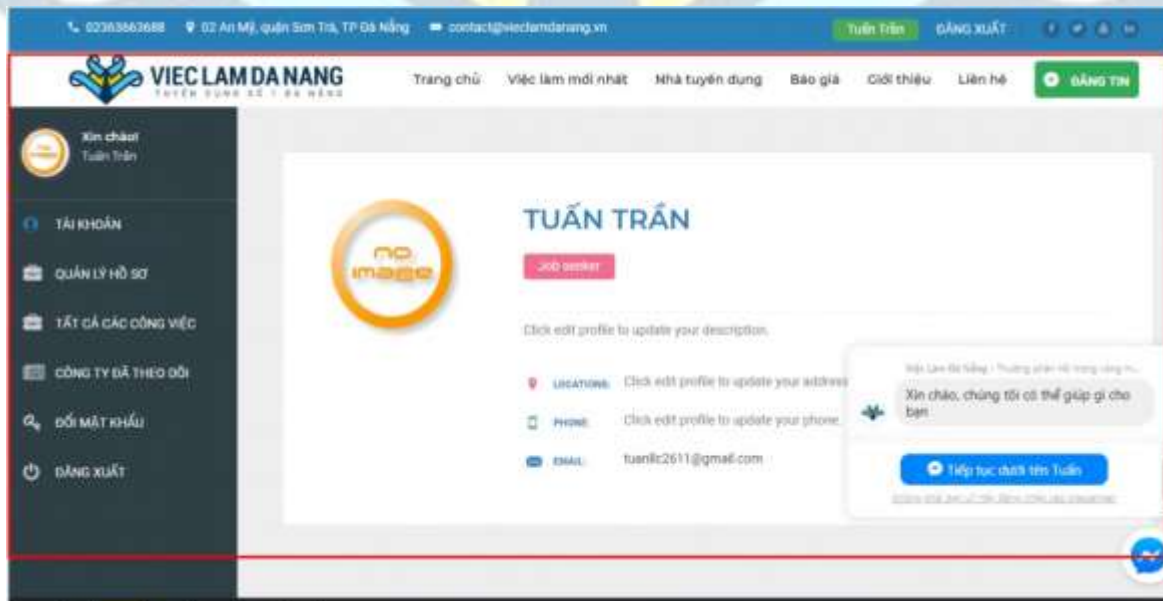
02363663688 02 An Mỹ, quận Sơn Trà, TP Đà Nẵng contact@vieclamdanang.vn Tuấn Trần ĐĂNG XUẤT

VIEC LAM DA NANG
TUYỂN DỤNG SỐ 1 ĐÀ NẴNG

Trang chủ Việc làm mới nhất Nhà tuyển dụng Báo giá Giới thiệu Liên hệ ĐĂNG TIN

Xin chào!
Tuấn Trần

TÀI KHOẢN
QUẢN LÝ HỒ SƠ
TẤT CẢ CÁC CÔNG VIỆC
CÔNG TY ĐÃ THEO DÕI
ĐỔI MẬT KHẨU
ĐĂNG XUẤT

NO IMAGE

TUẤN TRẦN
Job seeker

Click edit profile to update your description.

LOCATIONS: Click edit profile to update your address
PHONE: Click edit profile to update your phone.
EMAIL: tuanllc2611@gmail.com

Việc Làm Đà Nẵng · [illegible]
Xin chào, chúng tôi có thể giúp gì cho bạn
Tiếp tục dưới tên Tuấn
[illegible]